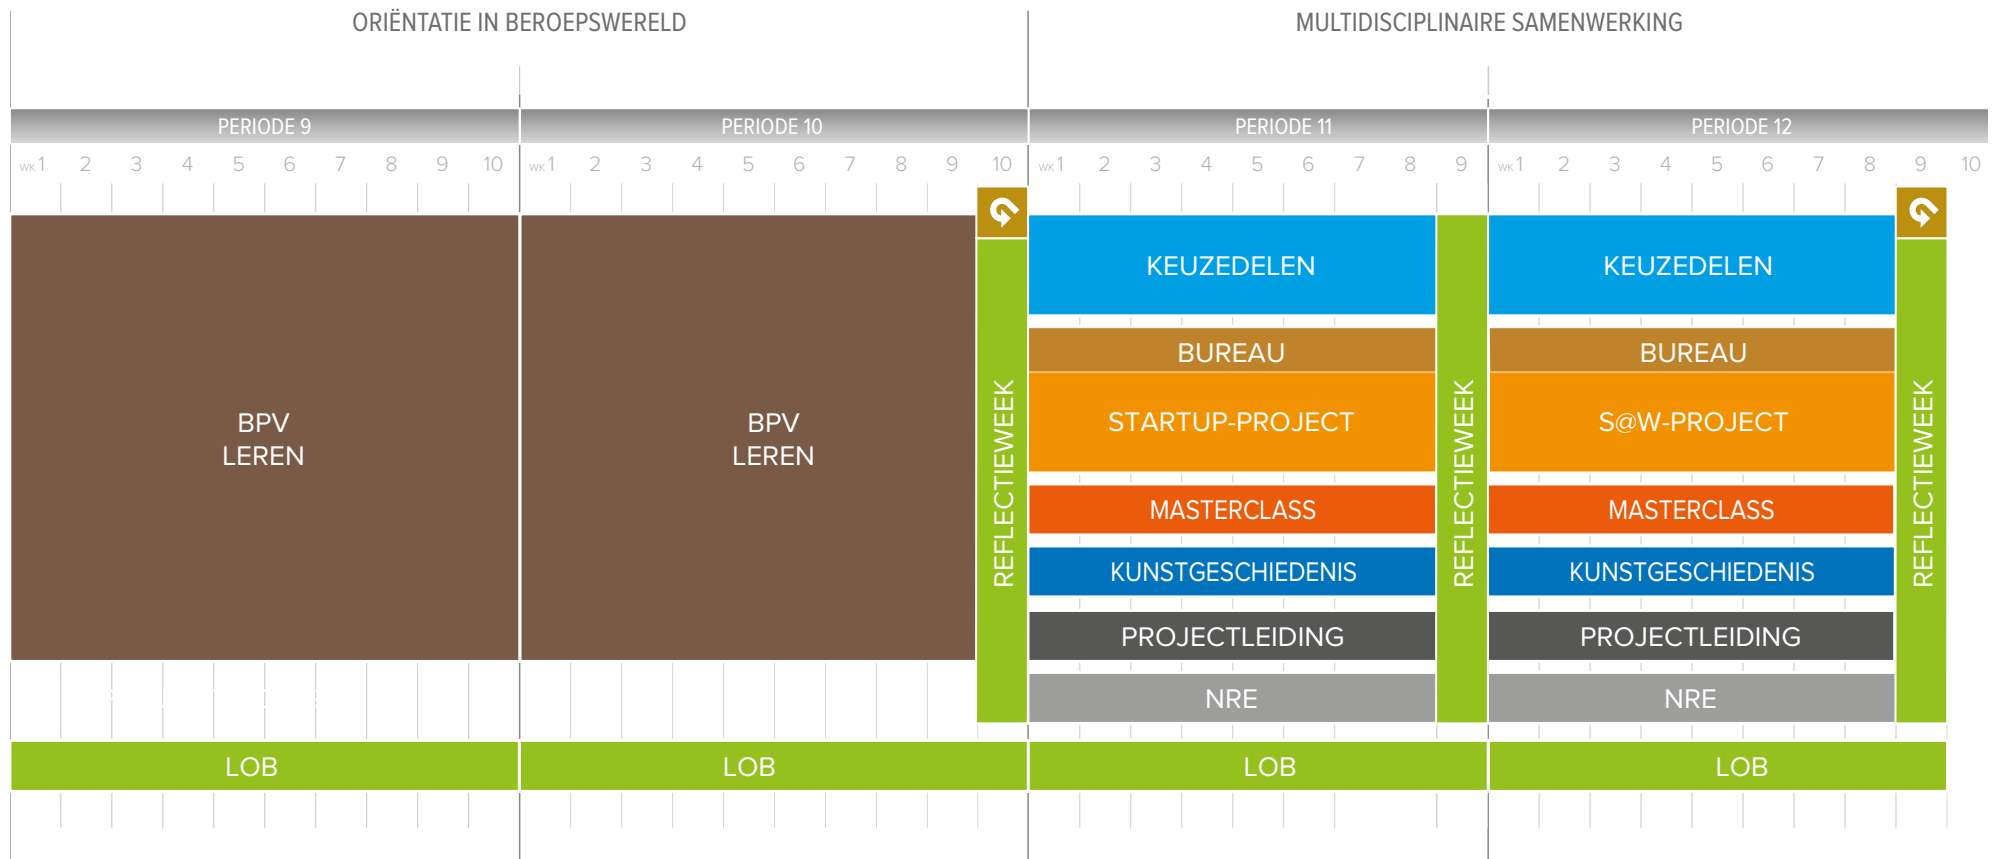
ORIËNTATIE IN BEROEPSWERELD

MULTIDISCIPLINAIRE SAMENWERKING

PERIODE 9

WK 1 2 3 4 5 6 7 8 9 10

PERIODE 10

WK 1 2 3 4 5 6 7 8 9 10

PERIODE 11

WK 1 2 3 4 5 6 7 8 9

PERIODE 12

WK 1 2 3 4 5 6 7 8 9 10

BPV LEREN

BPV LEREN

REFLECTIEWEEK

KEUZEDELEN

BUREAU

STARTUP-PROJECT

MASTERCLASS

KUNSTGESCHIEDENIS

PROJECTLEIDING

NRE

REFLECTIEWEEK

KEUZEDELEN

BUREAU

S@W-PROJECT

MASTERCLASS

KUNSTGESCHIEDENIS

PROJECTLEIDING

NRE

REFLECTIEWEEK

LOB

LOB

LOB

LOB